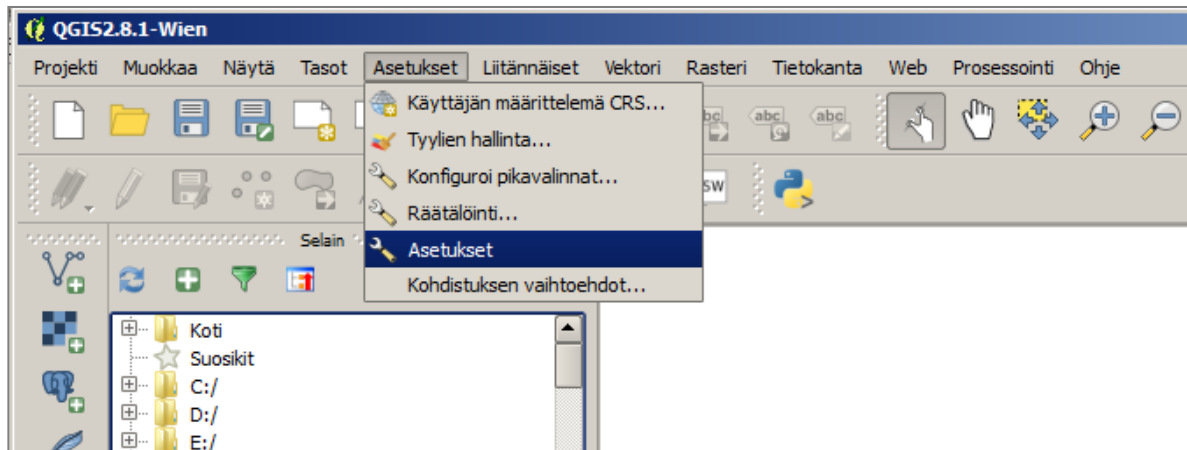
QGIS2.8.1-Wien

Projekti Muokkaa Näytä Tasot Asetukset Liitännäiset Vektori Rasteri Tietokanta Web Prosessointi Ohje

Käyttäjän määrittelemä CRS...
Tyylien hallinta...
Konfiguroi pikavalinnat...
Räätälöinti...
Asetukset
Kohdistuksen vaihtoehdot...

Selain

Koti
Suosikit
C:/
D:/
E:/